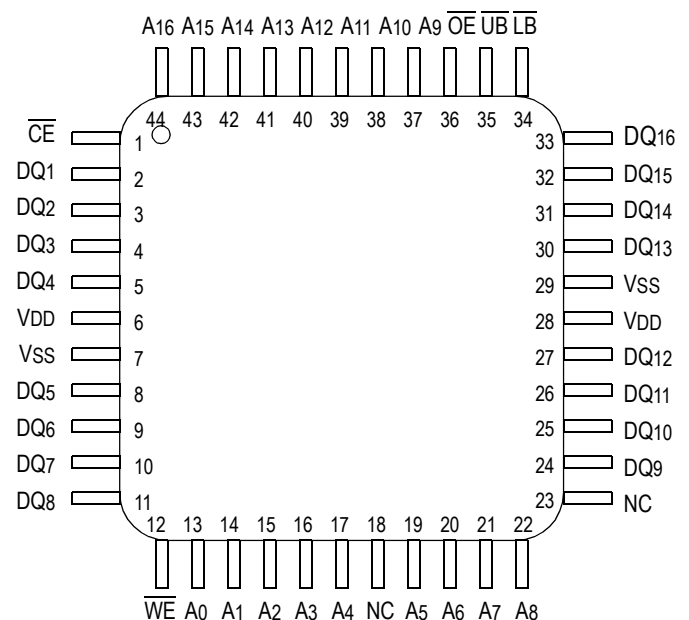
A16 A15 A14 A13 A12 A11 A10 A9 $\overline{OE}$ $\overline{UB}$ $\overline{LB}$

44 43 42 41 40 39 38 37 36 35 34

$\overline{CE}$ 1
DQ1 2
DQ2 3
DQ3 4
DQ4 5
VDD 6
VSS 7
DQ5 8
DQ6 9
DQ7 10
DQ8 11

33 DQ16
32 DQ15
31 DQ14
30 DQ13
29 VSS
28 VDD
27 DQ12
26 DQ11
25 DQ10
24 DQ9
23 NC

12 13 14 15 16 17 18 19 20 21 22

$\overline{WE}$ A0 A1 A2 A3 A4 NC A5 A6 A7 A8